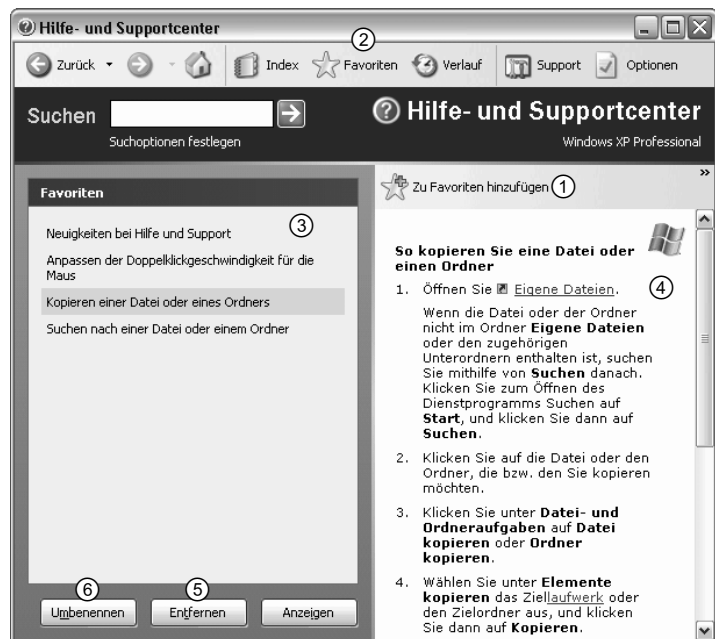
Hilfe- und Supportcenter

Zurück Index Favoriten Verlauf Support Optionen

②

Suchen

Suchoptionen festlegen

Hilfe- und Supportcenter

Windows XP Professional

Favoriten

③

Neuigkeiten bei Hilfe und Support

Anpassen der Doppelklickgeschwindigkeit für die Maus

Kopieren einer Datei oder eines Ordners

Suchen nach einer Datei oder einem Ordner

Zu Favoriten hinzufügen ①

So kopieren Sie eine Datei oder einen Ordner

④

1. Öffnen Sie Eigene Dateien.

Wenn die Datei oder der Ordner nicht im Ordner **Eigene Dateien** oder den zugehörigen Unterordnern enthalten ist, suchen Sie mithilfe von **Suchen** danach. Klicken Sie zum Öffnen des Dienstprogramms Suchen auf **Start**, und klicken Sie dann auf **Suchen**.

2. Klicken Sie auf die Datei oder den Ordner, die bzw. den Sie kopieren möchten.

3. Klicken Sie unter **Datei- und Ordneraufgaben** auf **Datei kopieren** oder **Ordner kopieren**.

4. Wählen Sie unter **Elemente kopieren** das Ziellaufwerk oder den Zielordner aus, und klicken Sie dann auf **Kopieren**.

⑥ ⑤

Umbenennen Entfernen Anzeigen